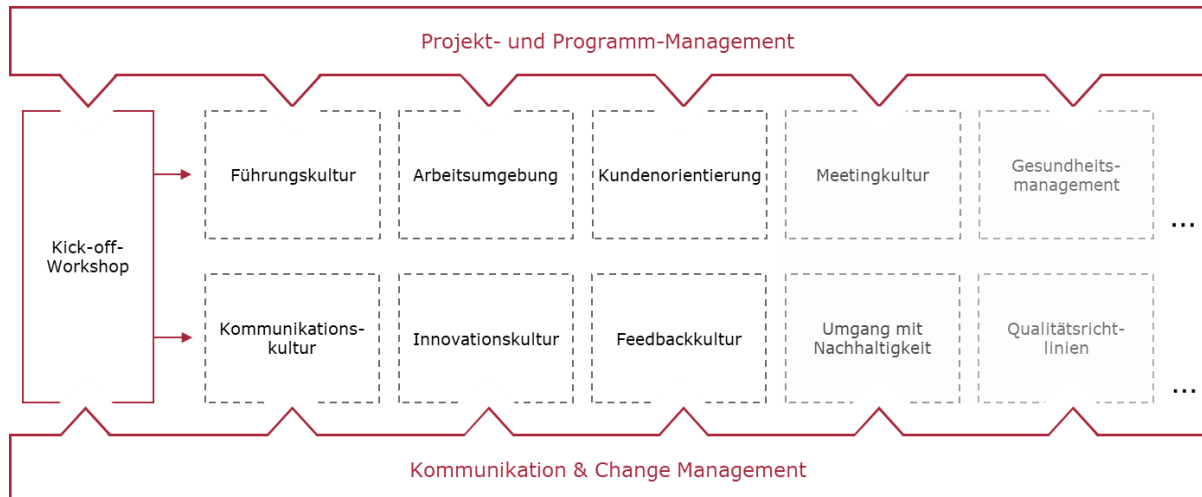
Projekt- und Programm-Management

Kick-off-Workshop

Führungskultur

Arbeitsumgebung

Kundenorientierung

Meetingkultur

Gesundheitsmanagement

...

Kommunikationskultur

Innovationskultur

Feedbackkultur

Umgang mit Nachhaltigkeit

Qualitätsrichtlinien

...

Kommunikation & Change Management